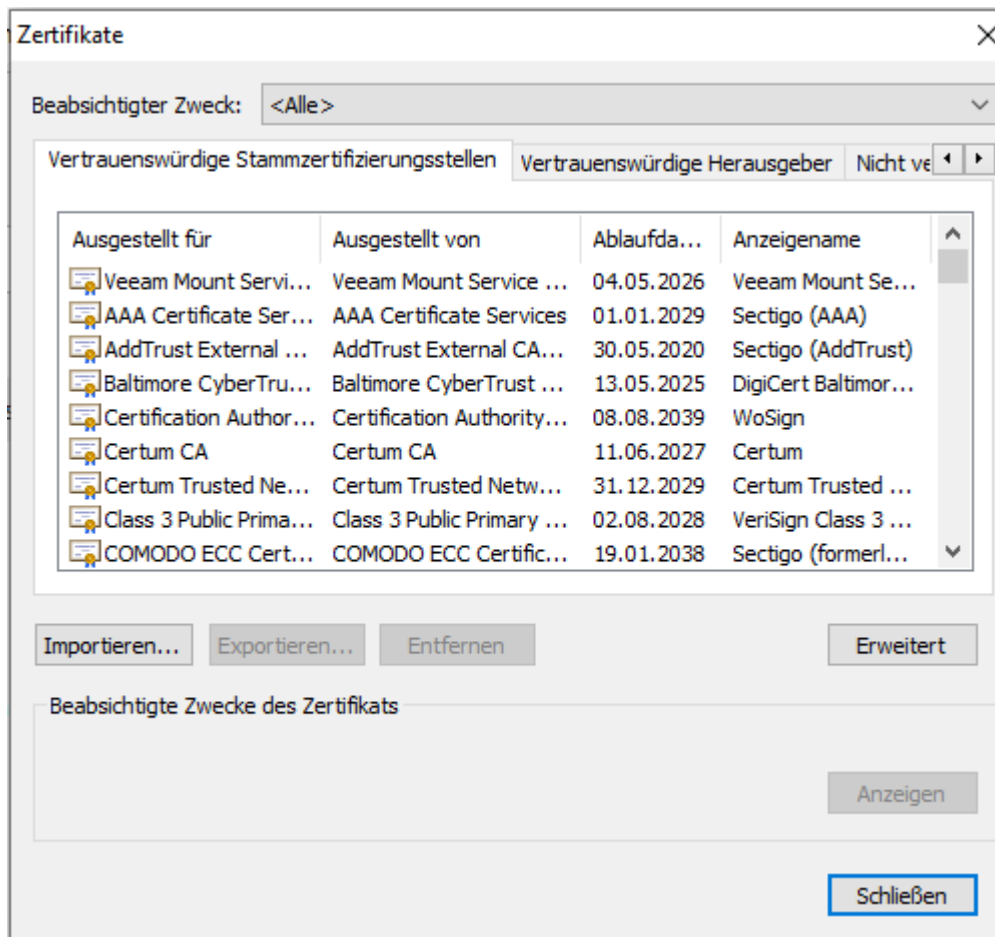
Zertifikate

Beabsichtigter Zweck: <Alle>

Vertrauenswürdige Stammzertifizierungsstellen | Vertrauenswürdige Herausgeber | Nicht ve

| Ausgestellt für | Ausgestellt von | Ablaufda... | Anzeigename |
|---|---|---|---|
| Veeam Mount Servi... | Veeam Mount Service ... | 04.05.2026 | Veeam Mount Se... |
| AAA Certificate Ser... | AAA Certificate Services | 01.01.2029 | Sectigo (AAA) |
| AddTrust External ... | AddTrust External CA... | 30.05.2020 | Sectigo (AddTrust) |
| Baltimore CyberTru... | Baltimore CyberTrust ... | 13.05.2025 | DigiCert Baltimor... |
| Certification Author... | Certification Authority... | 08.08.2039 | WoSign |
| Certum CA | Certum CA | 11.06.2027 | Certum |
| Certum Trusted Ne... | Certum Trusted Netw... | 31.12.2029 | Certum Trusted ... |
| Class 3 Public Prima... | Class 3 Public Primary ... | 02.08.2028 | VeriSign Class 3 ... |
| COMODO ECC Cert... | COMODO ECC Certific... | 19.01.2038 | Sectigo (formerl... |

Importieren... Exportieren... Entfernen Erweitert

Beabsichtigte Zwecke des Zertifikats

Anzeigen

Schließen